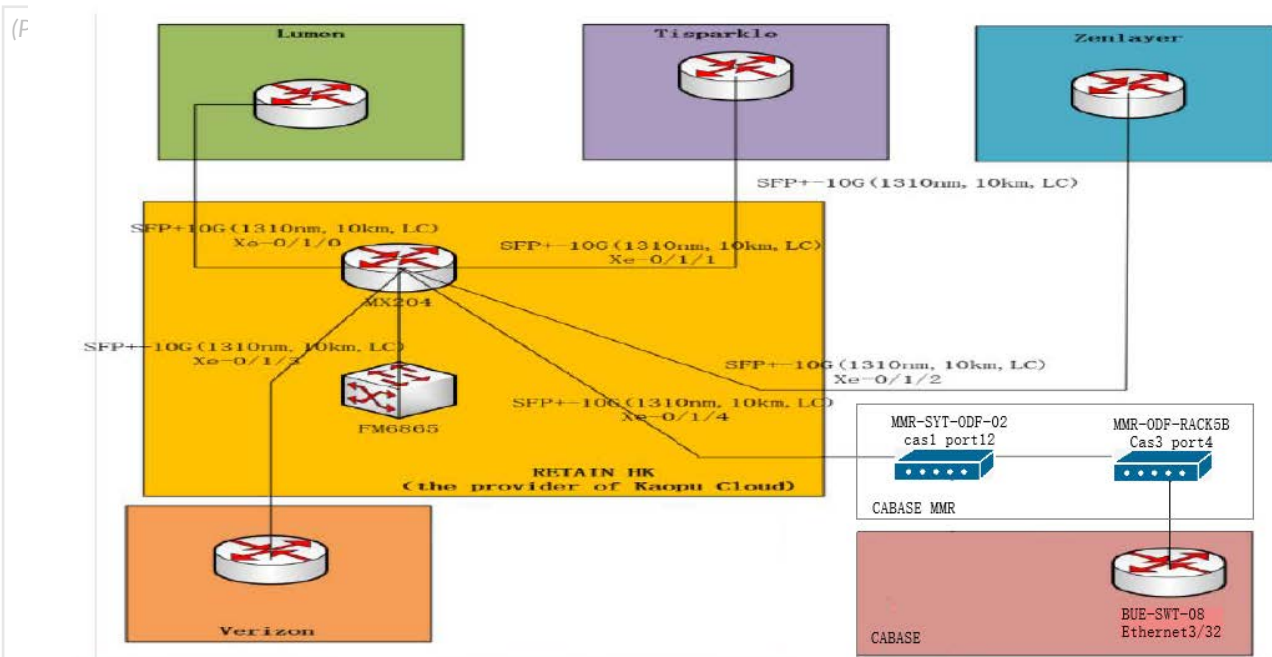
(F

Lumen

Tisparkle

Zenlayer

SFP+-10G(1310nm, 10km, LC)

SFP+10G(1310nm, 10km, LC)
Xe-0/1/0

SFP+-10G(1310nm, 10km, LC)
Xe-0/1/1

MX204

SFP+-10G(1310nm, 10km, LC)
Xe-0/1/3

SFP+-10G(1310nm, 10km, LC)
Xe-0/1/2

SFP+-10G(1310nm, 10km, LC)
Xe-0/1/4

FM6865

MMR-SYT-ODF-02
cas1 port12

MMR-ODF-RACK5B
Cas3 port4

RETAIN HK
(the provider of Kaopu Cloud)

CABASE MMR

Verizon

CABASE

BUE-SWT-08
Ethernet3/32